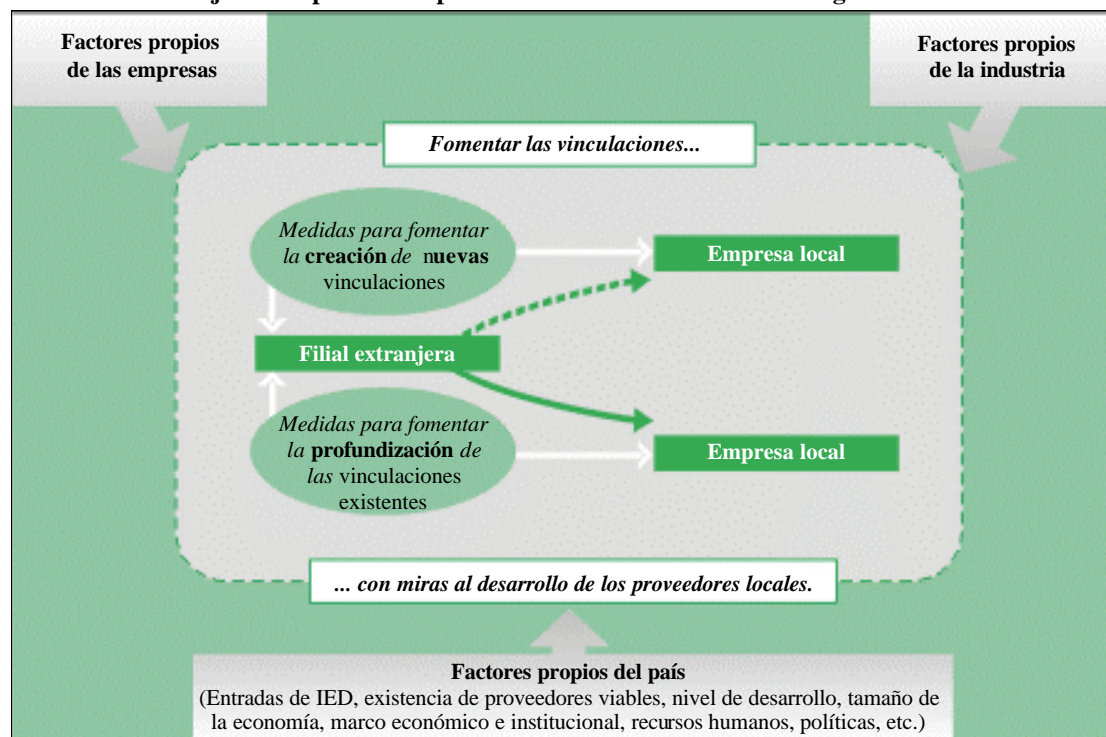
Factores propios de las empresas

Factores propios de la industria

Fomentar las vinculaciones...

Medidas para fomentar la creación de nuevas vinculaciones

Empresa local

Filial extranjera

Medidas para fomentar la profundización de las vinculaciones existentes

Empresa local

... con miras al desarrollo de los proveedores locales.

Factores propios del país
(Entradas de IED, existencia de proveedores viables, nivel de desarrollo, tamaño de la economía, marco económico e institucional, recursos humanos, políticas, etc.)